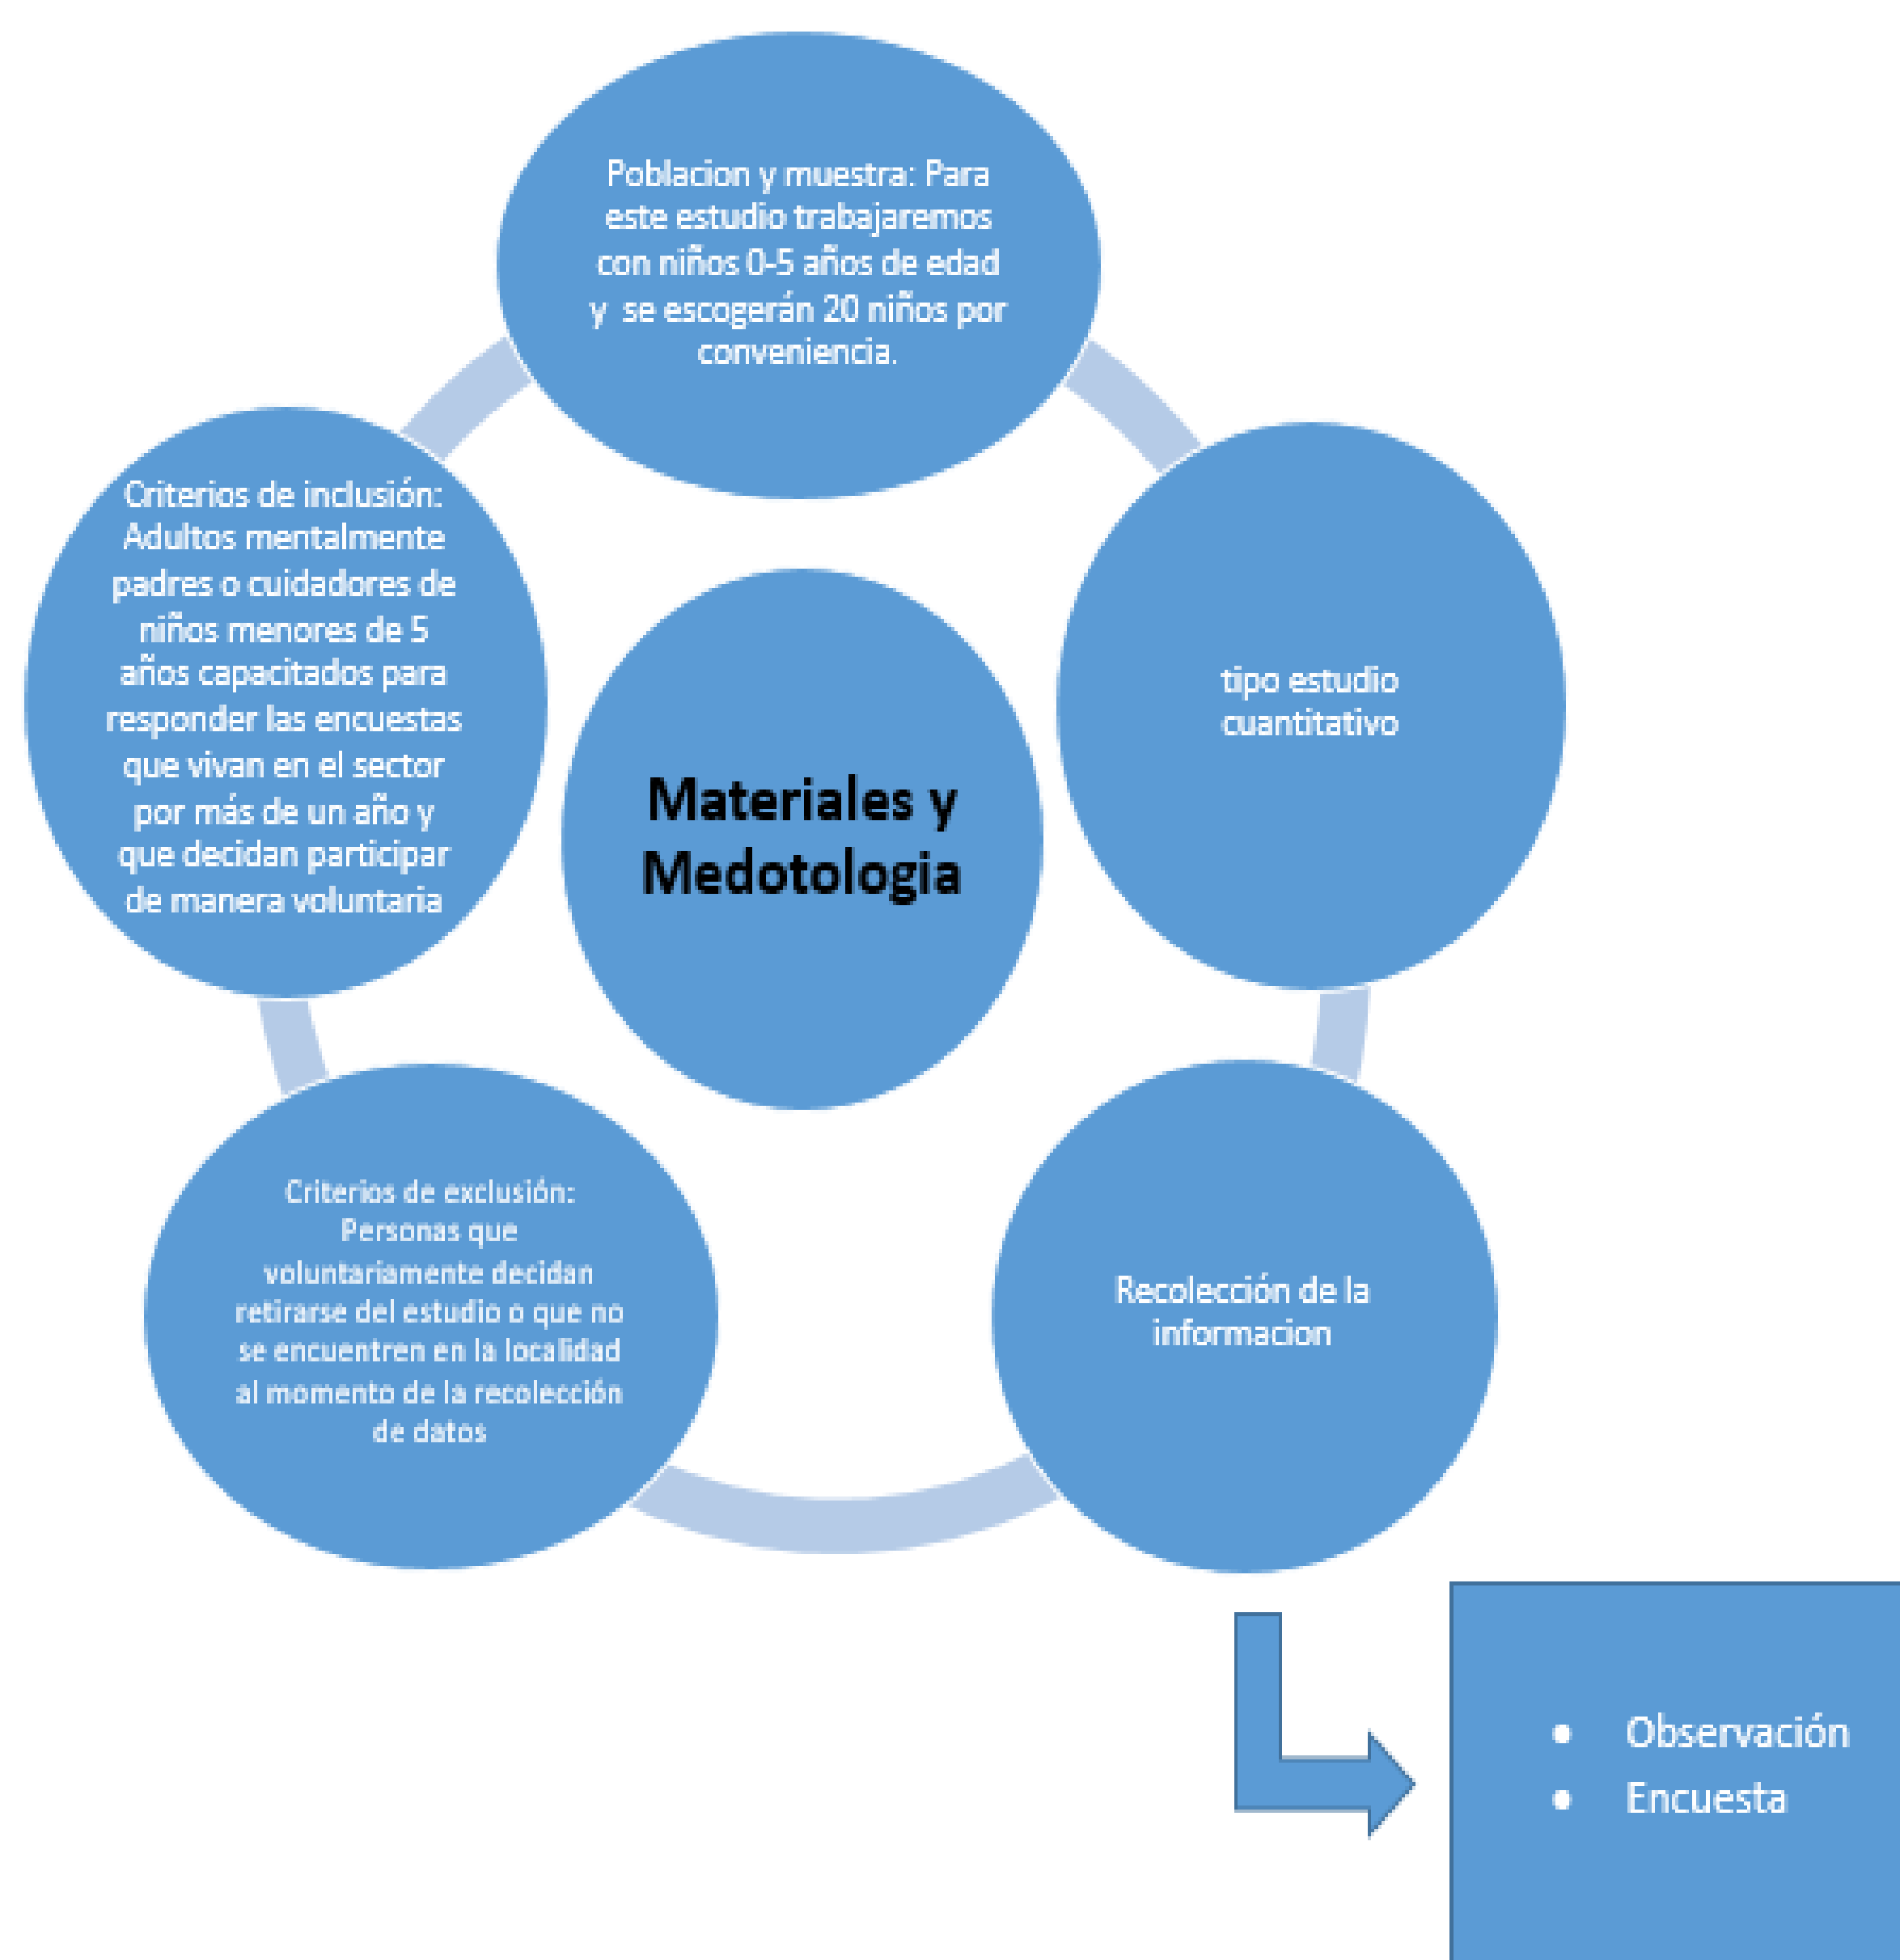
Poblacion y muestra: Para este estudio trabajaremos con niños 0-5 años de edad y se escogerán 20 niños por conveniencia.

tipo estudio cuantitativo

Recolección de la informacion

Criterios de exclusión: Personas que voluntariamente decidan retirarse del estudio o que no se encuentren en la localidad al momento de la recolección de datos

Criterios de inclusión: Adultos mentalmente padres o cuidadores de niños menores de 5 años capacitados para responder las encuestas que vivan en el sector por más de un año y que decidan participar de manera voluntaria

Materiales y Medotologia

- Observación
- Encuesta